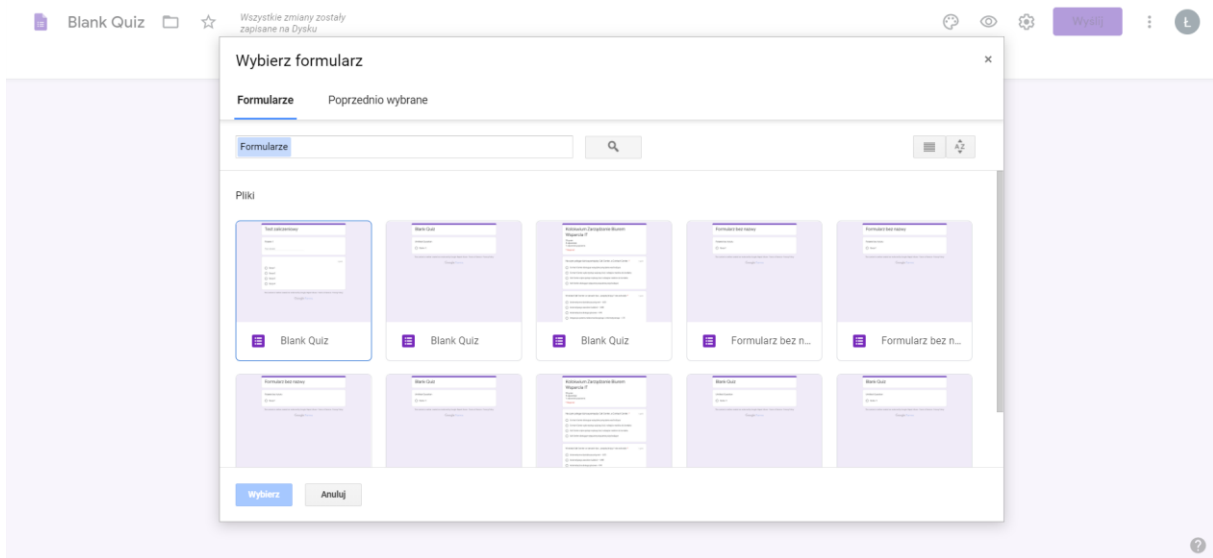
Blank Quiz

Wszystkie zmiany zostały zapisane na Dysku

Wyślij

Ł

Wybierz formularz

×

Formularze

Poprzednio wybrane

Formularze

Pliki

Test zaliczeniowy

Blank Quiz

Kolokwium Zarządzanie Buomi Wapania IT

Formularz bez nazwy

Formularz bez nazwy

Blank Quiz

Blank Quiz

Blank Quiz

Formularz bez n...

Formularz bez n...

Formularz bez nazwy

Blank Quiz

Kolokwium Zarządzanie Buomi Wapania IT

Blank Quiz

Blank Quiz

Wybierz

Anuluj

?